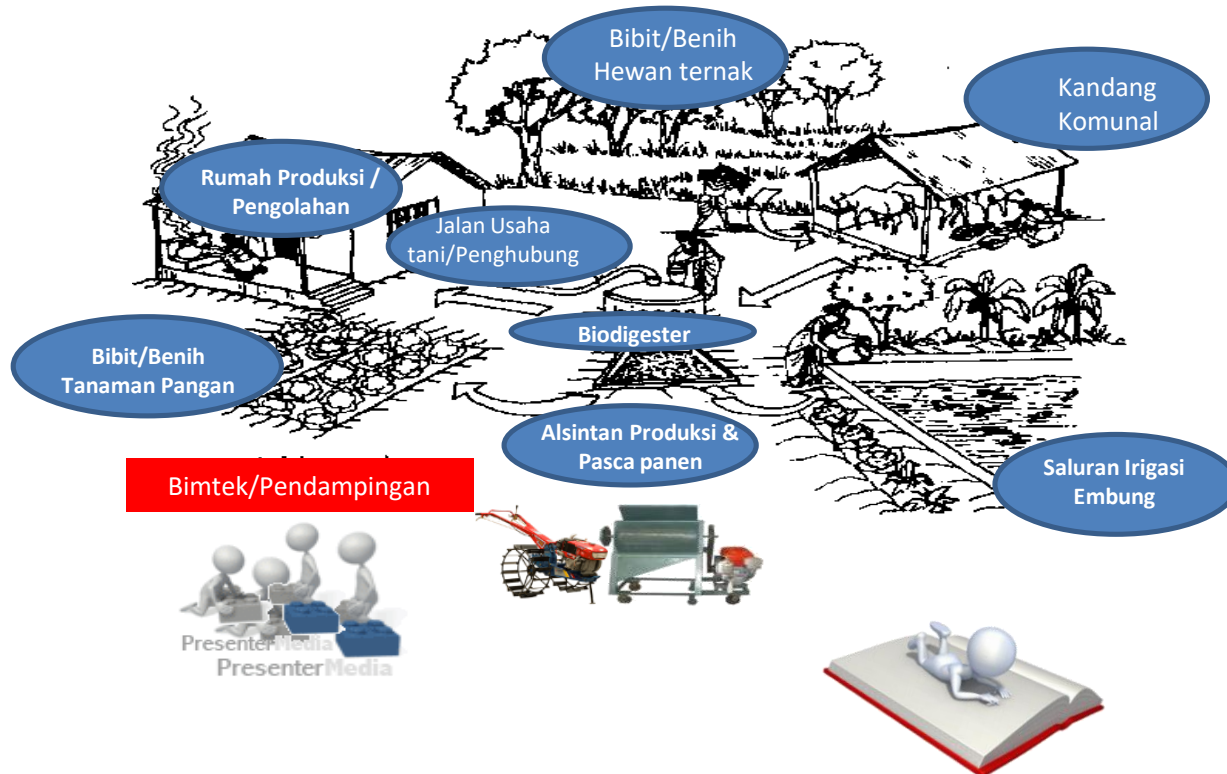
Bibit/Benih Hewan ternak

Kandang Komunal

Rumah Produksi / Pengolahan

Jalan Usaha tani/Penghubung

Biodigester

Bibit/Benih Tanaman Pangan

Alsintan Produksi & Pasca panen

Bimtek/Pendampingan

Saluran Irigasi Embung

PresenterMedia
PresenterMedia